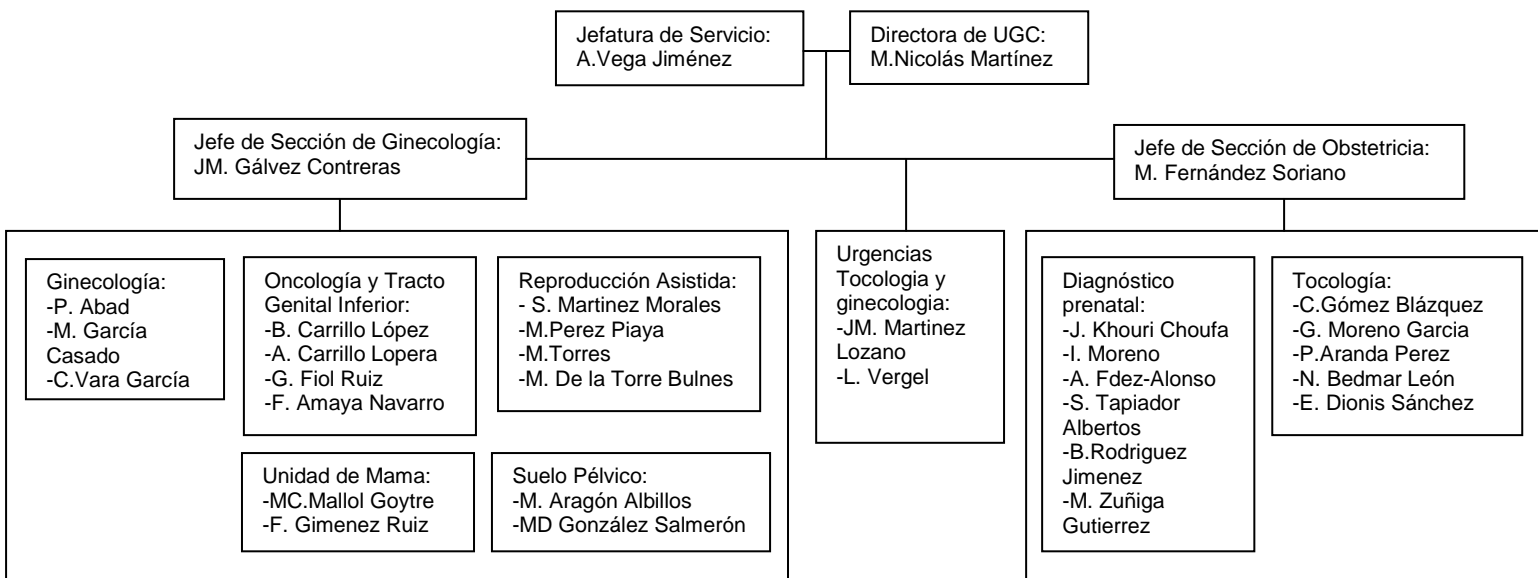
Jefatura de Servicio:
A.Vega Jiménez

Directora de UGC:
M.Nicolás Martínez

Jefe de Sección de Ginecología:
JM. Gálvez Contreras

Jefe de Sección de Obstetricia:
M. Fernández Soriano

Ginecología:
-P. Abad
-M. García Casado
-C.Vara García

Oncología y Tracto Genital Inferior:
-B. Carrillo López
-A. Carrillo Lopera
-G. Fiol Ruiz
-F. Amaya Navarro

Reproducción Asistida:
- S. Martinez Morales
-M.Perez Piaya
-M.Torres
-M. De la Torre Bulnes

Unidad de Mama:
-MC.Mallol Goytre
-F. Gimenez Ruiz

Suelo Pélvico:
-M. Aragón Albillos
-MD González Salmerón

Urgencias Tocologia y ginecologia:
-JM. Martinez Lozano
-L. Vergel

Diagnóstico prenatal:
-J. Khouri Choufa
-I. Moreno
-A. Fdez-Alonso
-S. Tapiador Albertos
-B.Rodriguez Jimenez
-M. Zuñiga Gutierrez

Tocología:
-C.Gómez Blázquez
-G. Moreno Garcia
-P.Aranda Perez
-N. Bedmar León
-E. Dionis Sánchez